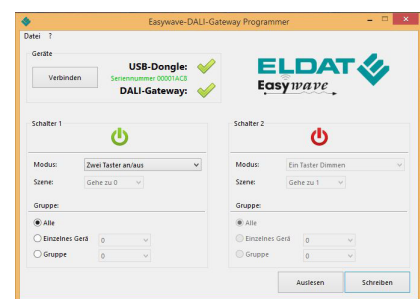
Easywave-DALI-Gateway Programmer

Datei ?

Geräte

Verbinden

USB-Dongle:

Seriennummer 00001AC8

DALI-Gateway:

ELDAT

Easywave

Schalter 1

Modus: Zwei Taster an/aus

Szene: Gehe zu 0

Gruppe:

Alle

Einzelnes Gerä 0

Gruppe 0

Schalter 2

Modus: Ein Taster Dimmen

Szene: Gehe zu 1

Gruppe:

Alle

Einzelnes Gerä 0

Gruppe 0

Auslesen

Schreiben